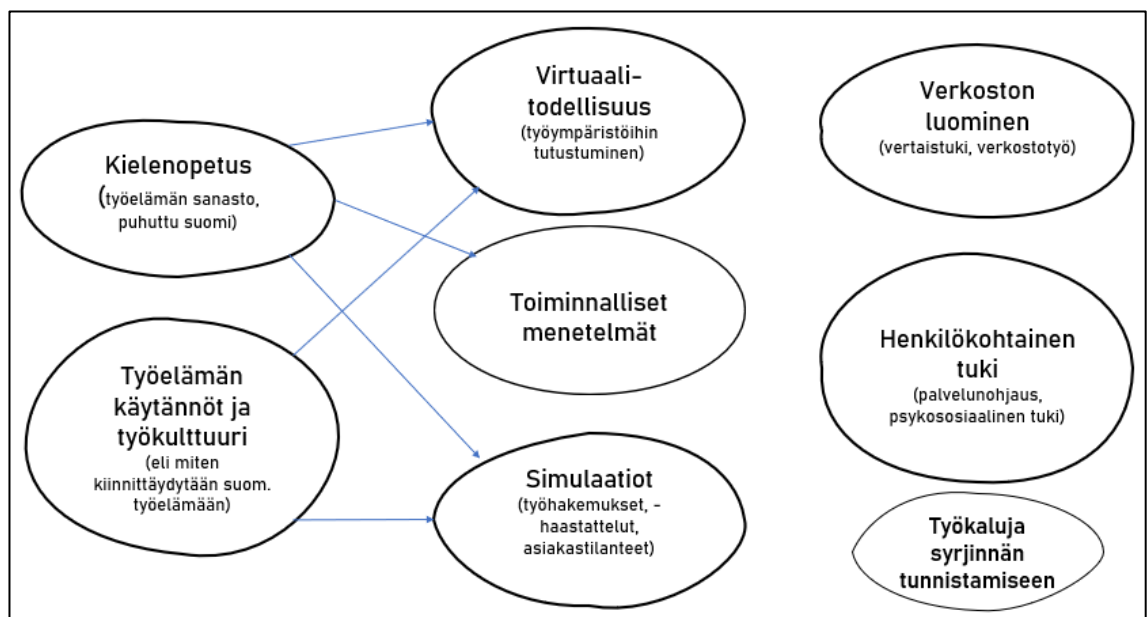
Kielenopetus (työelämän sanasto, puhuttu suomi)

Työelämän käytännöt ja työkulttuuri (eli miten kiinnittäydytään suom. työelämään)

Virtuaalitodellisuus (työympäristöihin tutustuminen)

Toiminnalliset menetelmät

Simulaatiot (työhakemukset, -haastattelut, asiakastilanteet)

Verkoston luominen (vertaistuki, verkostotyö)

Henkilökohtainen tuki (palvelunohjaus, psykososiaalinen tuki)

Työkaluja syrjinnän tunnistamiseen